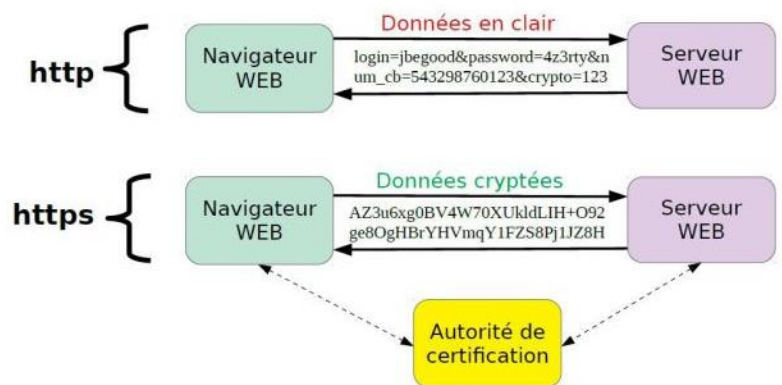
http

Navigateur WEB

Données en clair

login=jbegood&password=4z3rty&num_cb=543298760123&crypto=123

Serveur WEB

https

Navigateur WEB

Données cryptées

AZ3u6xg0BV4W70XUkldLIH+O92ge8OgHBrYHVmqY1FZS8Pj1JZ8H

Serveur WEB

Autorité de certification